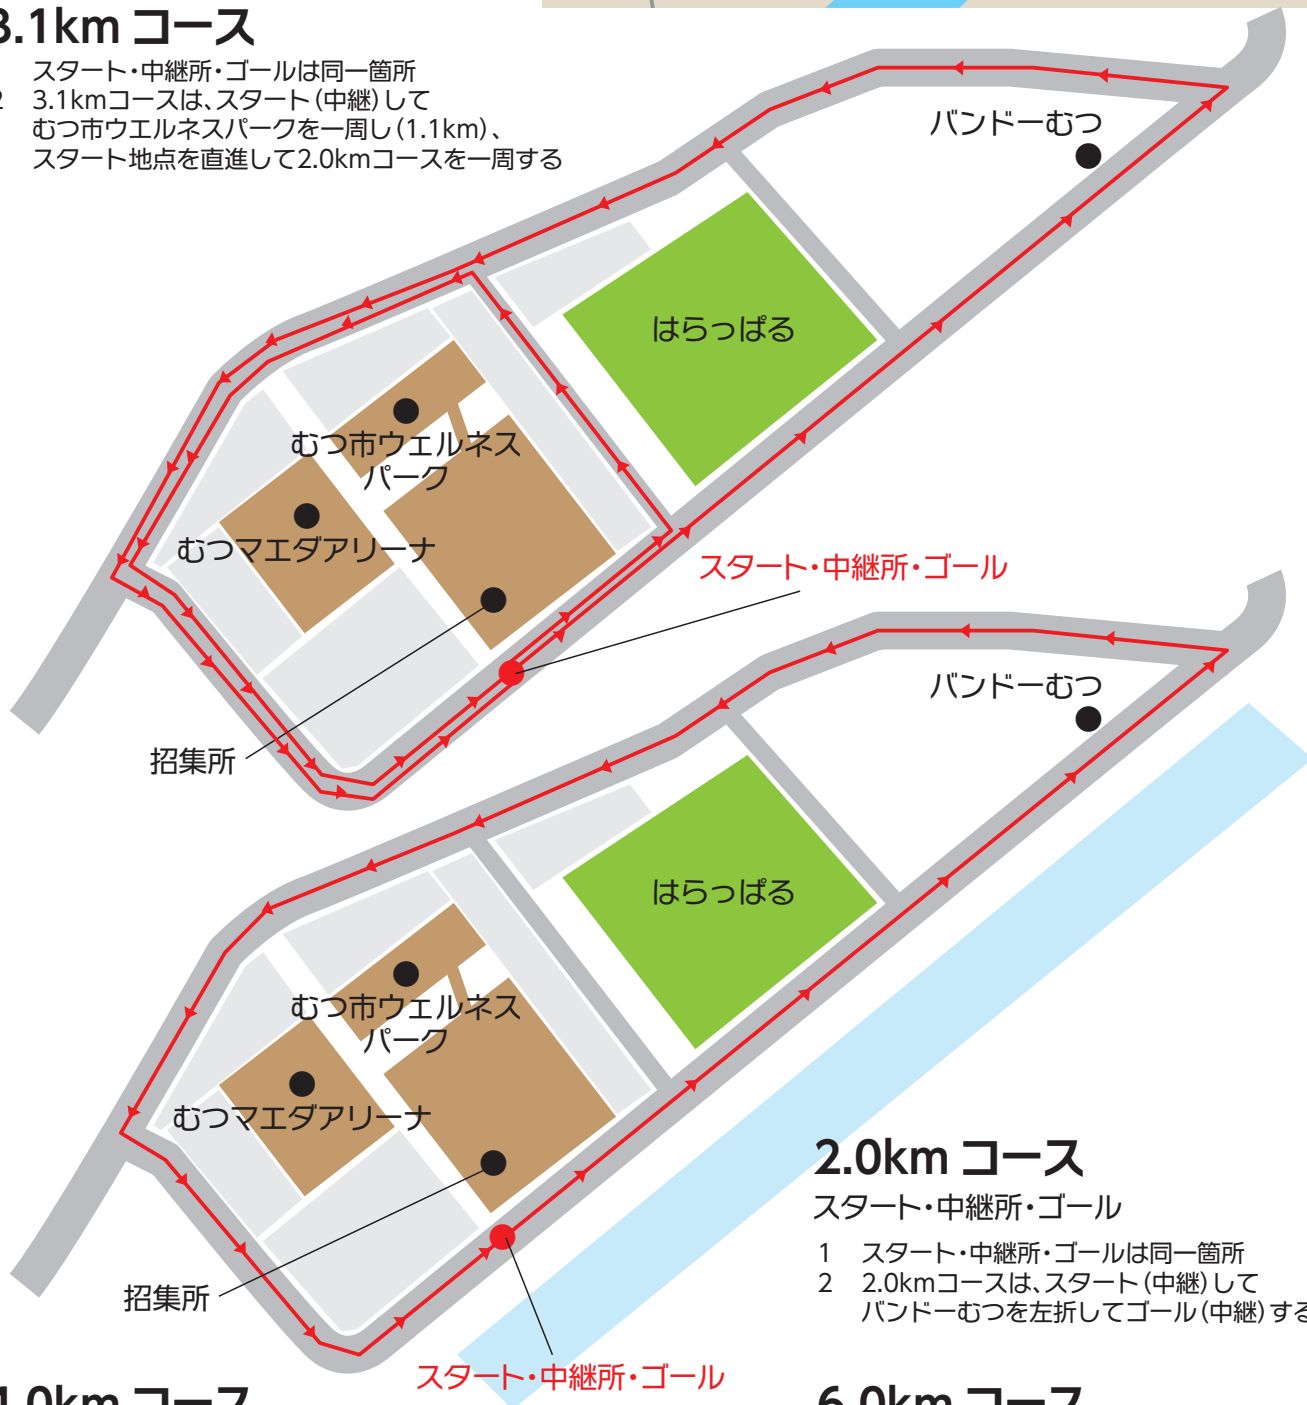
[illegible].1km コース
スタート・中継所・ゴールは同一箇所
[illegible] 3.1kmコースは、スタート（中継）して
むつ市ウエルネスパークを一周し（1.1km）、
スタート地点を直進して2.0kmコースを一周する

バンドーむつ
はらっぱる
むつ市ウエルネスパーク
むつマエダアリーナ
スタート・中継所・ゴール
招集所

バンドーむつ
はらっぱる
むつ市ウエルネスパーク
むつマエダアリーナ
招集所
スタート・中継所・ゴール

2.0km コース
スタート・中継所・ゴール
1 スタート・中継所・ゴールは同一箇所
2 2.0kmコースは、スタート（中継）して
バンドーむつを左折してゴール（中継）する

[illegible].0km コース

6.0km コース